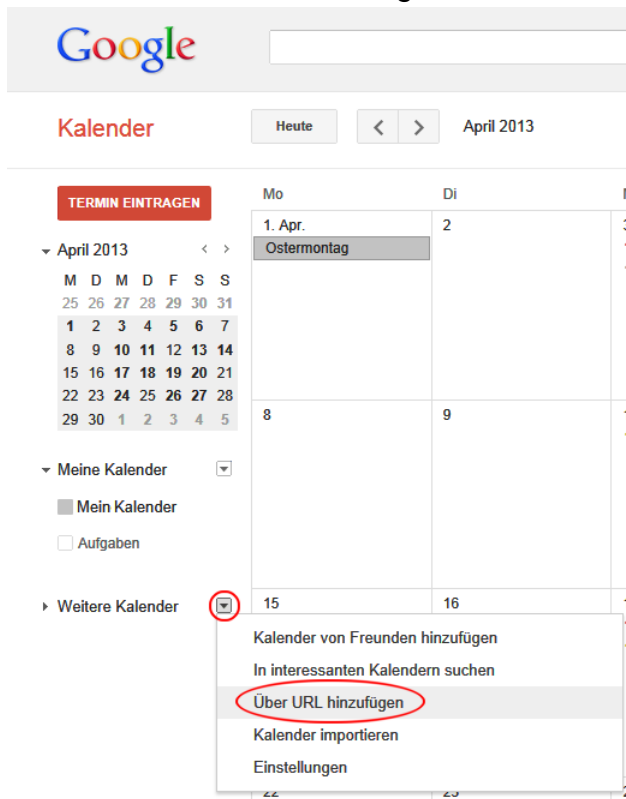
Google

Kalender

Heute

April 2013

TERMIN EINTRAGEN

April 2013

| M | D | M | D | F | S | S |
|---|---|---|---|---|---|---|
| 25 | 26 | 27 | 28 | 29 | 30 | 31 |
| 1 | 2 | 3 | 4 | 5 | 6 | 7 |
| 8 | 9 | 10 | 11 | 12 | 13 | 14 |
| 15 | 16 | 17 | 18 | 19 | 20 | 21 |
| 22 | 23 | 24 | 25 | 26 | 27 | 28 |
| 29 | 30 | 1 | 2 | 3 | 4 | 5 |

Meine Kalender

Mein Kalender

Aufgaben

Weitere Kalender

Mo

Di

1. Apr.

Ostermontag

2

8

9

15

16

Kalender von Freunden hinzufügen

In interessanten Kalendern suchen

Über URL hinzufügen

Kalender importieren

Einstellungen